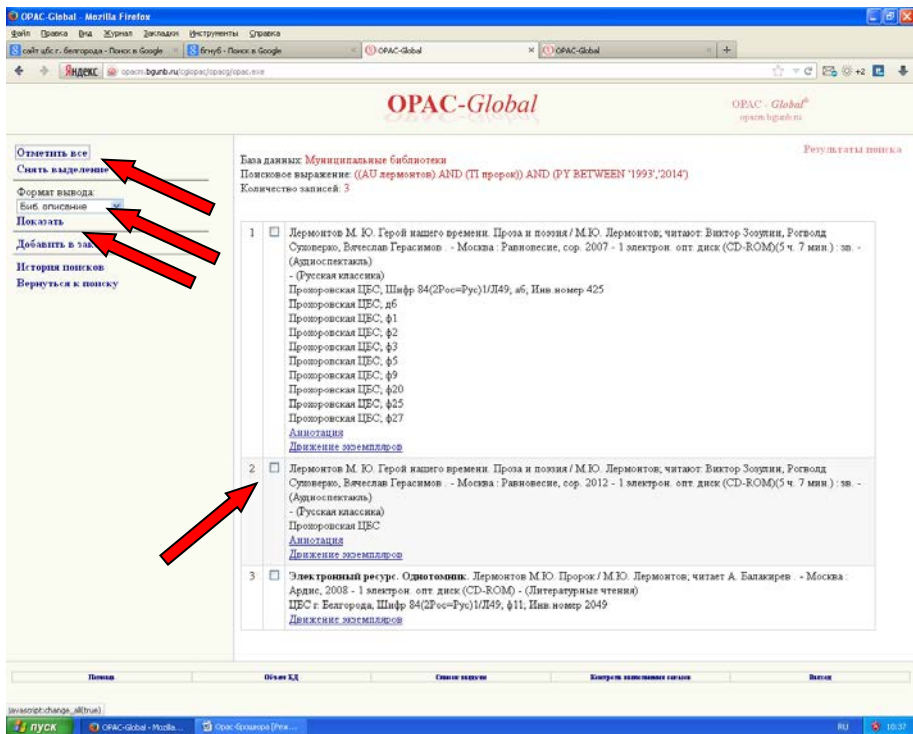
OPAC-Global - Mozilla Firefox

Файл Правка Вид Журнал Закладки Инструменты Справка

сайт цбс г. Белгорода - Поиск в Google | бгнуб - Поиск в Google | OPAC-Global | OPAC-Global | +

Яндекс opacm.bgunb.ru/cgiopac/opacg/opac.exe

OPAC-Global

OPAC - Global opacm.bgunb.ru

Отметить все
Снять выделение

Формат вывода:
Биб. описание
Показать

Добавить в зак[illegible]

История поисков
Вернуться к поиску

Результаты поиска

База данных: Муниципальные библиотеки
Поисковое выражение: ((AU лермонтов) AND (TI пророк)) AND (PY BETWEEN '1993','2014')
Количество записей: 3

| | | |
|---|---|---|
| 1 | ☐ | Лермонтов М. Ю. Герой нашего времени. Проза и поэзия / М.Ю. Лермонтов; читают: Виктор Зозулин, Рогволд Суховерко, Вячеслав Герасимов . - Москва : Равновесие, сор. 2007 - 1 электрон. опт. диск (CD-ROM)(5 ч. 7 мин.) : зв. - (Аудиоспектакль) - (Русская классика) Прохоровская ЦБС, Шифр 84(2Рос=Рус)1/Л49; аб, Инв.номер 425 Прохоровская ЦБС; д6 Прохоровская ЦБС; ф1 Прохоровская ЦБС; ф2 Прохоровская ЦБС; ф3 Прохоровская ЦБС; ф5 Прохоровская ЦБС; ф9 Прохоровская ЦБС; ф20 Прохоровская ЦБС; ф25 Прохоровская ЦБС; ф27 Аннотация Движение экземпляров |
| 2 | ☐ | Лермонтов М. Ю. Герой нашего времени. Проза и поэзия / М.Ю. Лермонтов; читают: Виктор Зозулин, Рогволд Суховерко, Вячеслав Герасимов . - Москва : Равновесие, сор. 2012 - 1 электрон. опт. диск (CD-ROM)(5 ч. 7 мин.) : зв. - (Аудиоспектакль) - (Русская классика) Прохоровская ЦБС Аннотация Движение экземпляров |
| 3 | ☐ | Электронный ресурс. Однотомник. Лермонтов М.Ю. Пророк / М.Ю. Лермонтов; читает А. Балакирев . - Москва : Ардис, 2008 - 1 электрон. опт. диск (CD-ROM) - (Литературные чтения) ЦБС г. Белгорода, Шифр 84(2Рос=Рус)1/Л49; ф11; Инв.номер 2049 Движение экземпляров |

Помощь | Объем БД | Список выдачи | Контроль выполнения заказов | Выход

javascript:change_all(true)

пуск | OPAC-Global - Mozilla... | Opac-брошюра [Реж...
RU 10:37